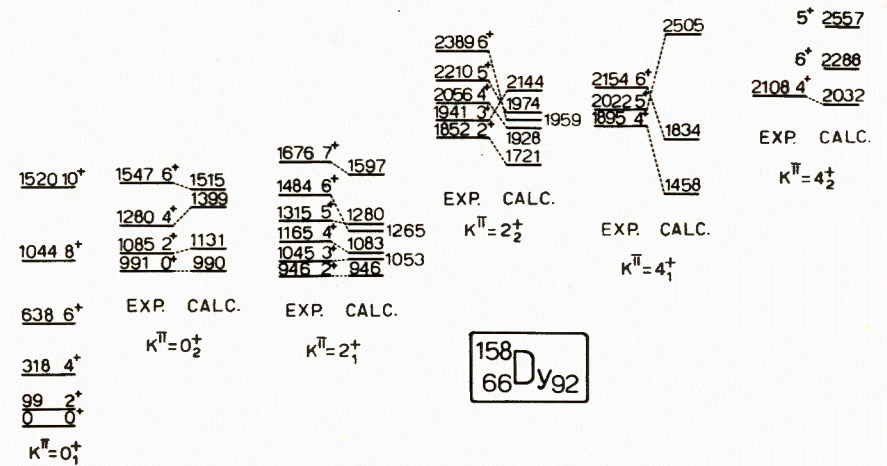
1520 $10^+$

1044 $8^+$

638 $6^+$

318 $4^+$

99 $2^+$

0 $0^+$

$K^\pi = 0_1^+$

1547 $6^+$ 1515

1399

1280 $4^+$

1085 $2^+$ 1131

991 $0^+$ 990

EXP. CALC.

$K^\pi = 0_2^+$

1676 $7^+$ 1597

1484 $6^+$

1315 $5^+$ 1280

1165 $4^+$ 1265

1045 $3^+$ 1083

946 $2^+$ 946 1053

EXP. CALC.

$K^\pi = 2_1^+$

2389 $6^+$

2210 $5^+$ 2144

2056 $4^+$ 1974

1941 $3^+$ 1959

1852 $2^+$ 1928

1721

EXP. CALC.

$K^\pi = 2_2^+$

2505

2154 $6^+$

2022 $5^+$

1895 $4^+$ 1834

1458

EXP. CALC.

$K^\pi = 4_1^+$

$5^+$ 2557

$6^+$ 2288

2108 $4^+$ 2032

EXP. CALC.

$K^\pi = 4_2^+$

$^{158}_{66}Dy_{92}$